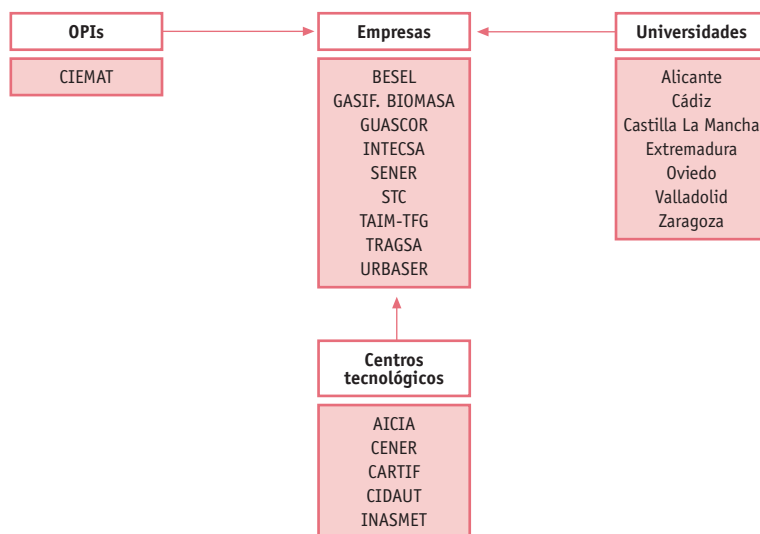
OPIs

CIEMAT

Empresas

BESEL
GASIF. BIOMASA
GUASCOR
INTECSA
SENER
STC
TAIM-TFG
TRAGSA
URBASER

Universidades

Alicante
Cádiz
Castilla La Mancha
Extremadura
Oviedo
Valladolid
Zaragoza

Centros tecnológicos

AICIA
CENER
CARTIF
CIDAUT
INASMET